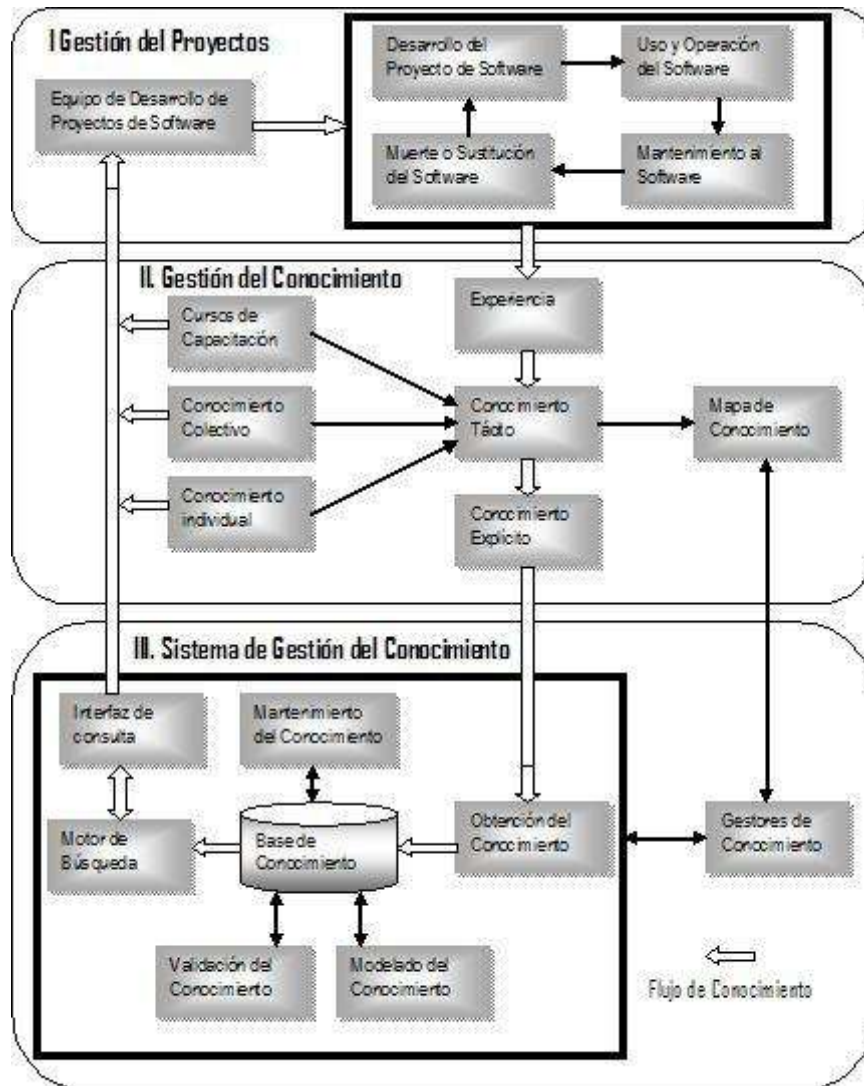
I Gestión del Proyectos

Equipo de Desarrollo de Proyectos de Software

Desarrollo del Proyecto de Software

Uso y Operación del Software

Mantenimiento al Software

Muerte o Sustitución del Software

II. Gestión del Conocimiento

Cursos de Capacitación

Conocimiento Colectivo

Conocimiento individual

Experiencia

Conocimiento Tácito

Conocimiento Explícito

Mapa de Conocimiento

III. Sistema de Gestión del Conocimiento

Interfaz de consulta

Mantenimiento del Conocimiento

Motor de Búsqueda

Base de Conocimiento

Obtención del Conocimiento

Gestores de Conocimiento

Validación del Conocimiento

Modelado del Conocimiento

Flujo de Conocimiento